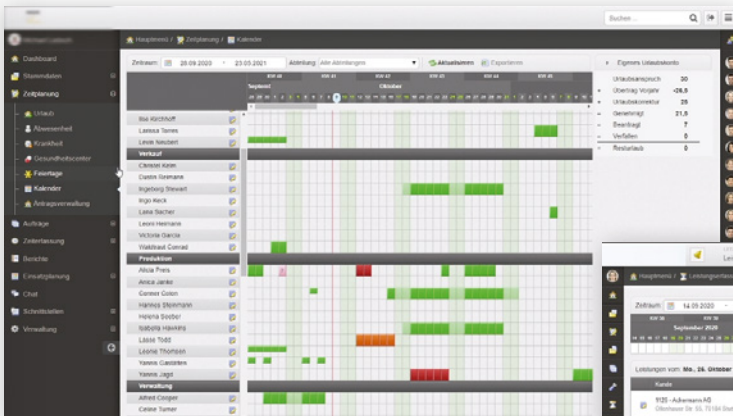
Suchen ...

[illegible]

Dashboard
Stammdaten
Zeitplanung
Urlaub
Abwesenheit
Krankheit
Gesundheitscenter
Feiertage
Kalender
Antragsverwaltung
Aufträge
Zeiterfassung
Berichte
Einsatzplanung
Chat
Schnittstellen
Verwaltung

Hauptmenü / Zeitplanung / Kalender

Zeitraum: 28.09.2020 - 23.05.2021 Abteilung: Alle Abteilungen Aktualisieren Exportieren

KW 40 KW 41 KW 42 KW 43 KW 44 KW 45
Septemb. Oktober

Ilse Kirchhoff
Larissa Torres
Levin Neubert
Verkauf
Christel Kelm
Dustin Niemann
Ingeborg Stewart
Ingo Beck
Lana Sacher
Leoni Heimann
Victoria Garcia
Waldtraut Conrad
Produktion
Alicia Preis
Anica Janko
Gerdon Colon
Hannes Stehmann
Helena Boeber
Isabella Hawkins
Lasse Todd
Leonie Thomsen
Yannick Carstens
Yannis Jagd
Verwaltung
Alfred Cooper
Celine Turner

Eigenes Urlaubskonto
Urlaubsanspruch 30
Übertrag Vorjahr -26,5
Urlaubskorrektur 25
Genehmigt 21,5
Beantragt 7
Verfallen 0
Resturlaub 0

Hauptmenü / Leistungserfassung

Zeitraum: 14.09.2020
KW 38 KW 39
September 2020

Leistungen vom: Mo., 26. Oktober

Kunde
9125 - Ackermann AG
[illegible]